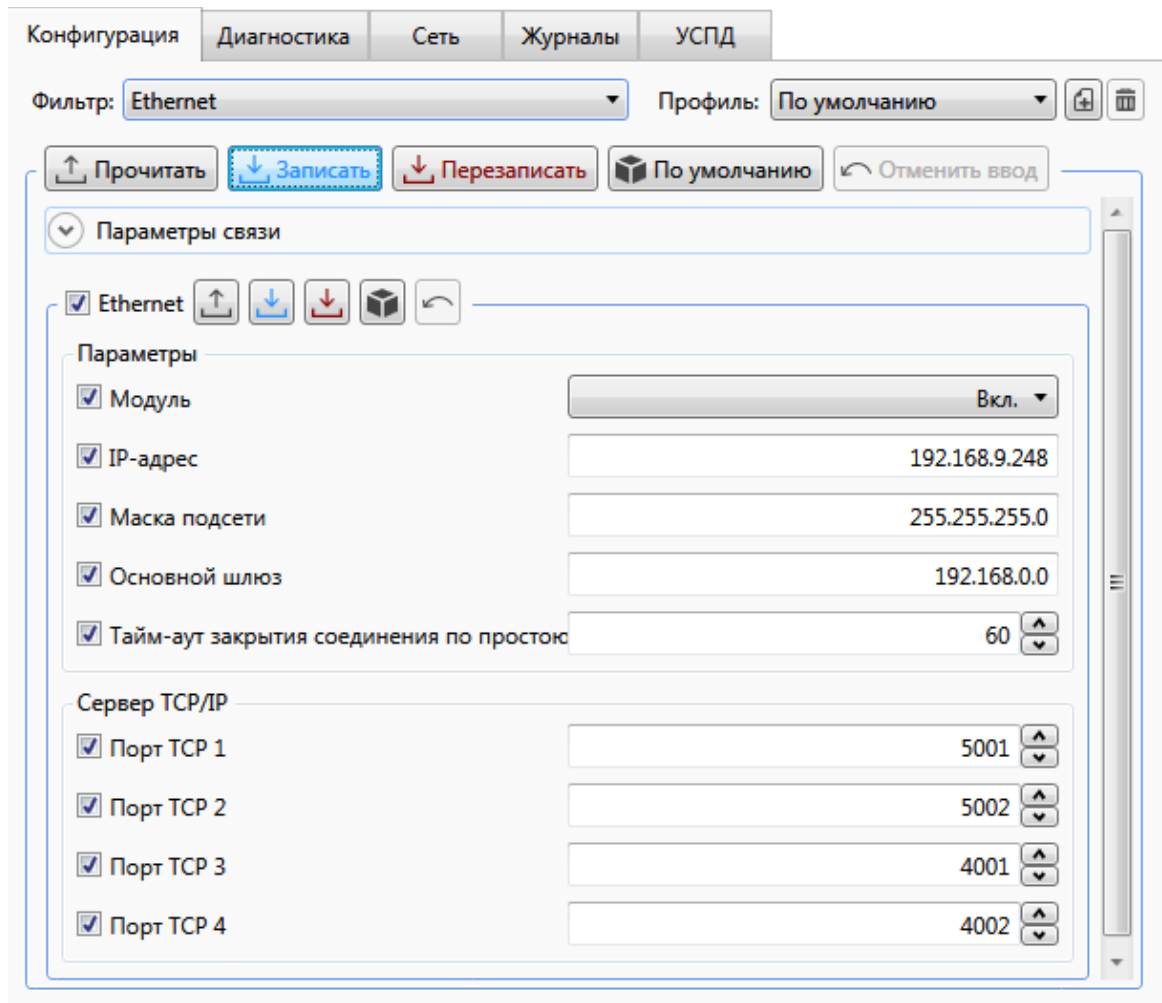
Конфигурация | Диагностика | Сеть | Журналы | УСПД

Фильтр: Ethernet

Профиль: По умолчанию

Прочитать | Записать | Перезаписать | По умолчанию | Отменить ввод

Параметры связи

Ethernet

Параметры

Модуль — Вкл.

IP-адрес — 192.168.9.248

Маска подсети — 255.255.255.0

Основной шлюз — 192.168.0.0

Тайм-аут закрытия соединения по простою — 60

Сервер TCP/IP

Порт TCP 1 — 5001

Порт TCP 2 — 5002

Порт TCP 3 — 4001

Порт TCP 4 — 4002